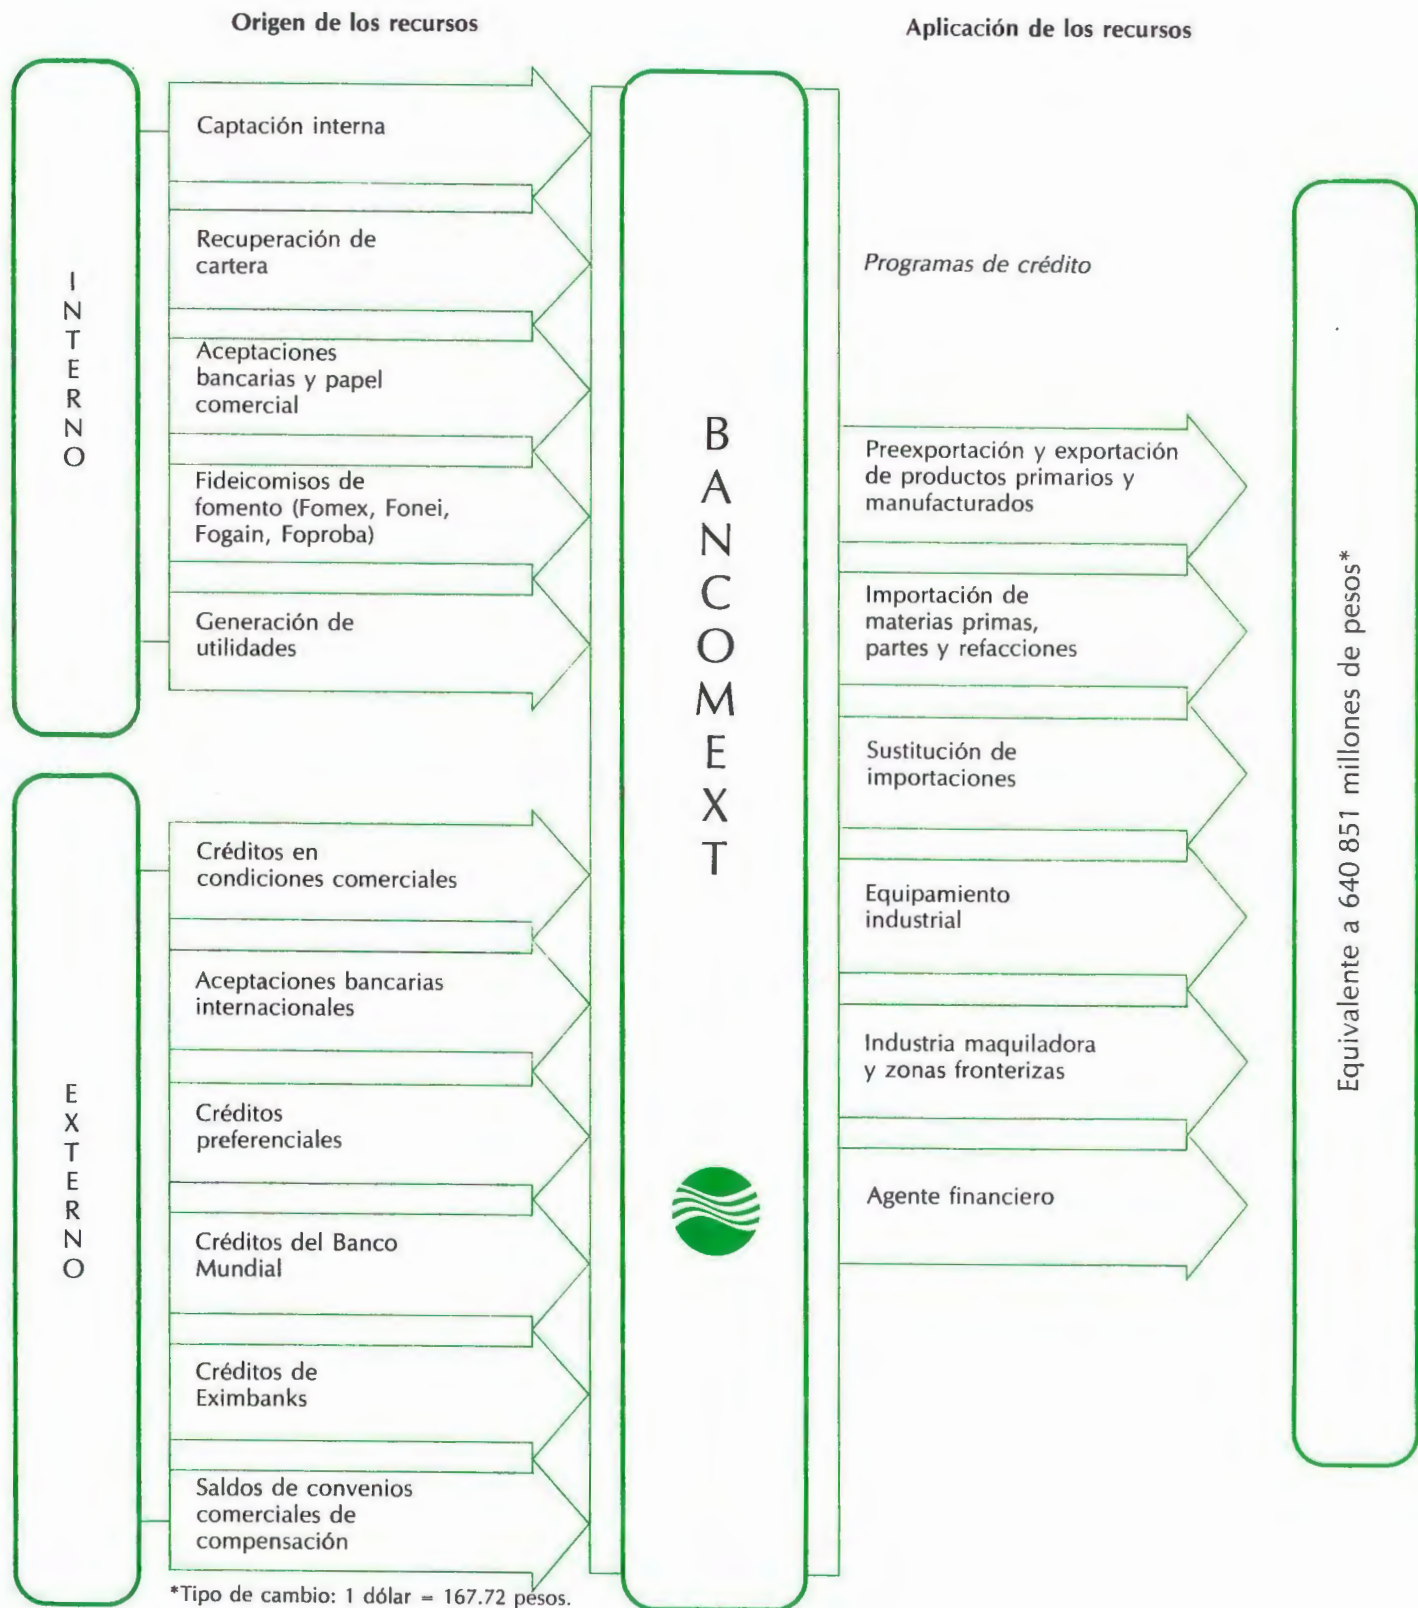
Origen de los recursos

Aplicación de los recursos

INTERNO

Captación interna

Recuperación de cartera

Aceptaciones bancarias y papel comercial

Fideicomisos de fomento (Fomex, Fonei, Fogain, Foproba)

Generación de utilidades

EXTERNO

Créditos en condiciones comerciales

Aceptaciones bancarias internacionales

Créditos preferenciales

Créditos del Banco Mundial

Créditos de Eximbanks

Saldos de convenios comerciales de compensación

BANCOMEXT

Programas de crédito

Preexportación y exportación de productos primarios y manufacturados

Importación de materias primas, partes y refacciones

Sustitución de importaciones

Equipamiento industrial

Industria maquiladora y zonas fronterizas

Agente financiero

Equivalente a 640 851 millones de pesos*

*Tipo de cambio: 1 dólar = 167.72 pesos.